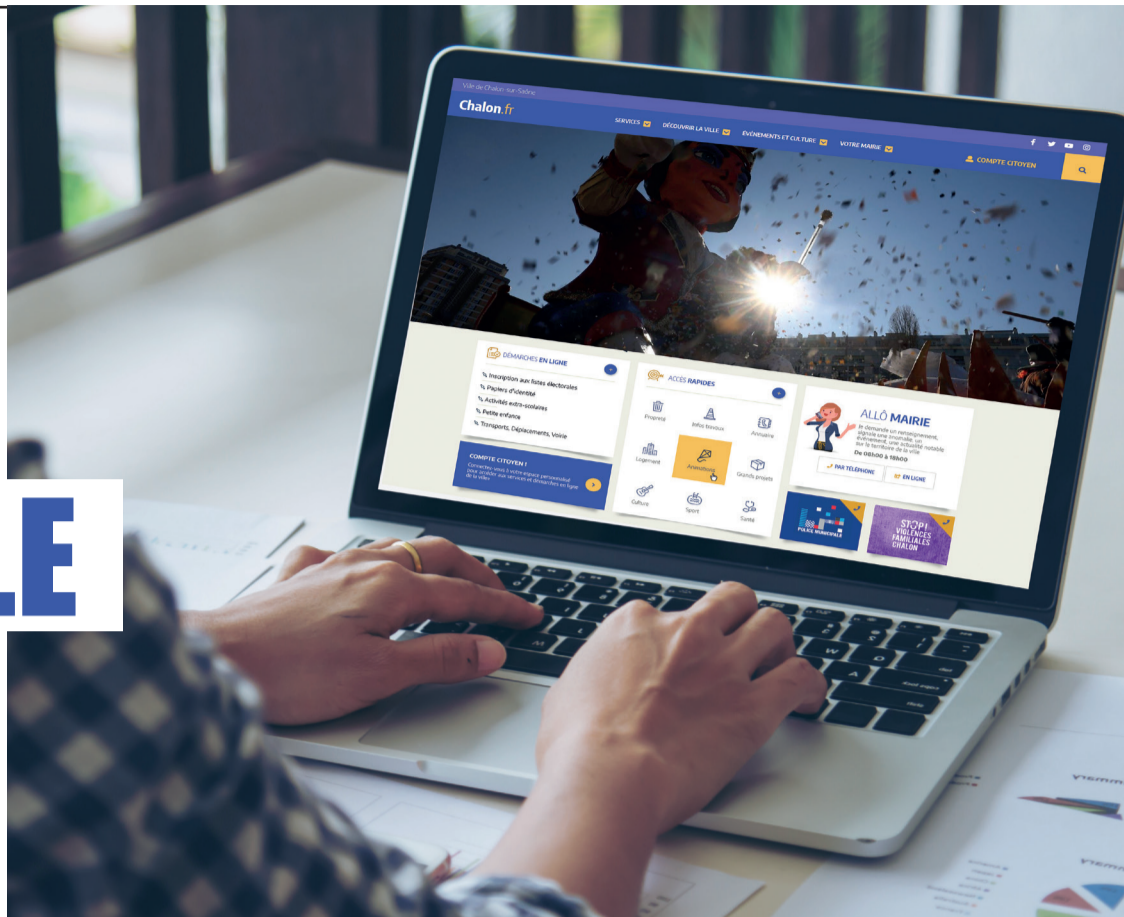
LE

Ville de Chalon-sur-Saône

Chalon.fr

SERVICES DÉCOUVRIR LA VILLE ÉVÉNEMENTS ET CULTURE VOTRE MAIRIE

COMPTE CITOYEN

DÉMARCHES EN LIGNE

% Inscription aux listes électorales
% Papiers d'identité
% Activités extra-scolaires
% Petite enfance
% Transports, Déplacements, Voirie

COMPTE CITOYEN !
Connectez-vous à votre espace personnalisé pour accéder aux services et démarches en ligne de la ville.

ACCÈS RAPIDES

Propreté
Infos travaux
Annuaire
Logement
Animations
Grands projets
Culture
Sport
Santé

ALLÔ MAIRIE
Je demande un renseignement, signale une anomalie, un événement, une actualité notable sur le territoire de la ville
De 08h00 à 18h00

PAR TÉLÉPHONE
EN LIGNE

POLICE MUNICIPALE

STOP! VIOLENCES FAMILIALES CHALON